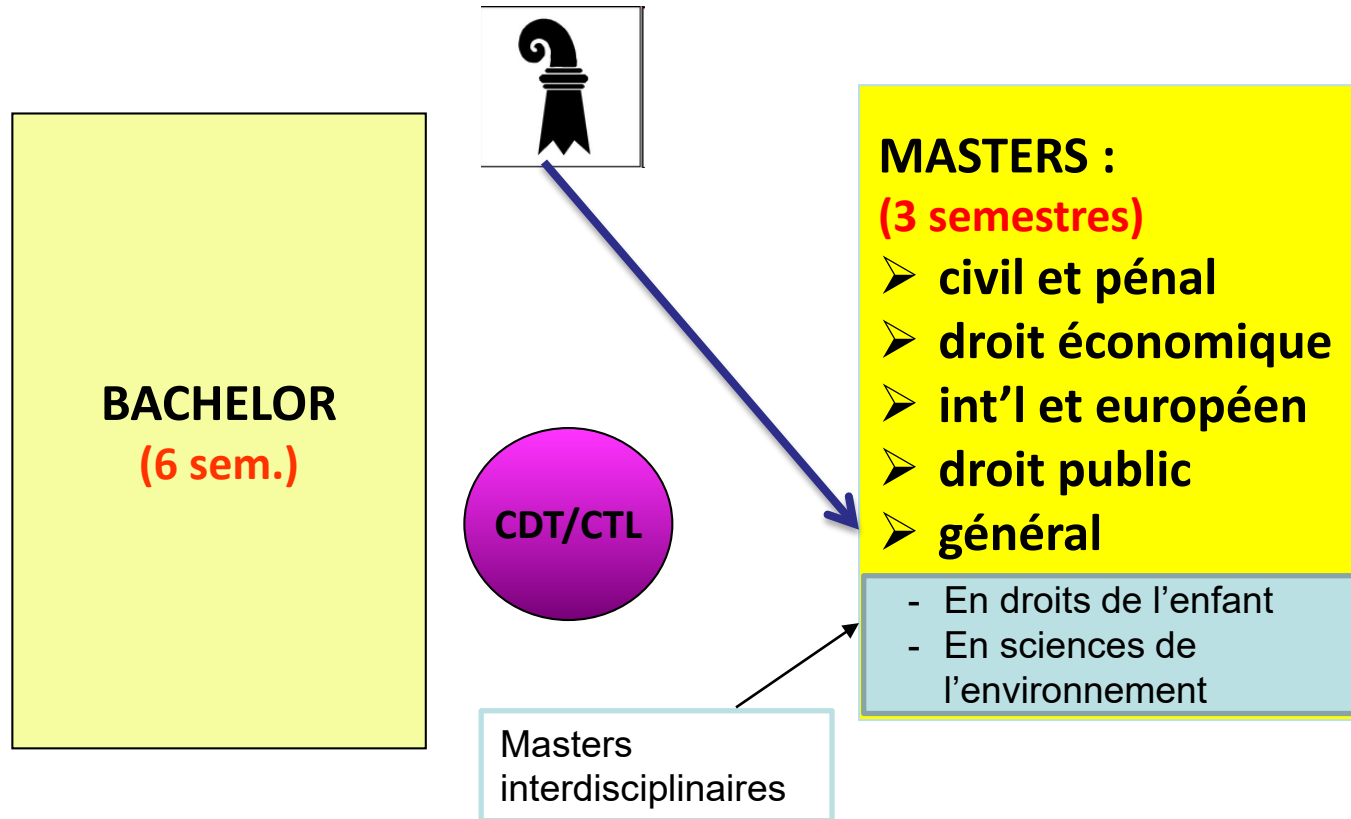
BACHELOR
(6 sem.)

CDT/CTL

MASTERS :
(3 semestres)
➢ civil et pénal
➢ droit économique
➢ int'l et européen
➢ droit public
➢ général

- En droits de l'enfant
- En sciences de l'environnement

Masters interdisciplinaires